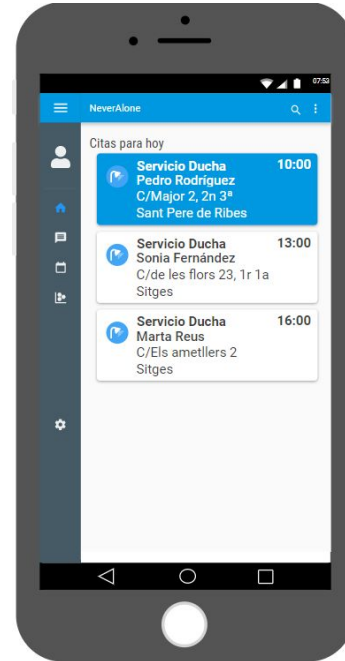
07:53

NeverAlone

Citas para hoy

Servicio Ducha
Pedro Rodríguez
C/Major 2, 2n 3ª
Sant Pere de Ribes
10:00

Servicio Ducha
Sonia Fernández
C/de les flors 23, 1r 1a
Sitges
13:00

Servicio Ducha
Marta Reus
C/Els ametllers 2
Sitges
16:00